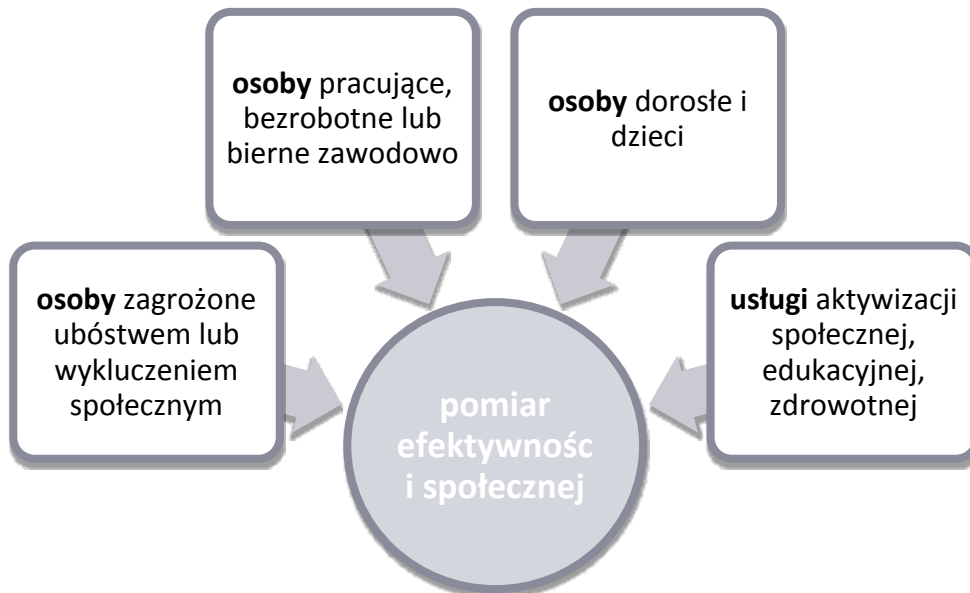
osoby pracujące, bezrobotne lub bierne zawodowo

osoby dorosłe i dzieci

osoby zagrożone ubóstwem lub wykluczeniem społecznym

usługi aktywizacji społecznej, edukacyjnej, zdrowotnej

pomiar efektywnośc i społecznej